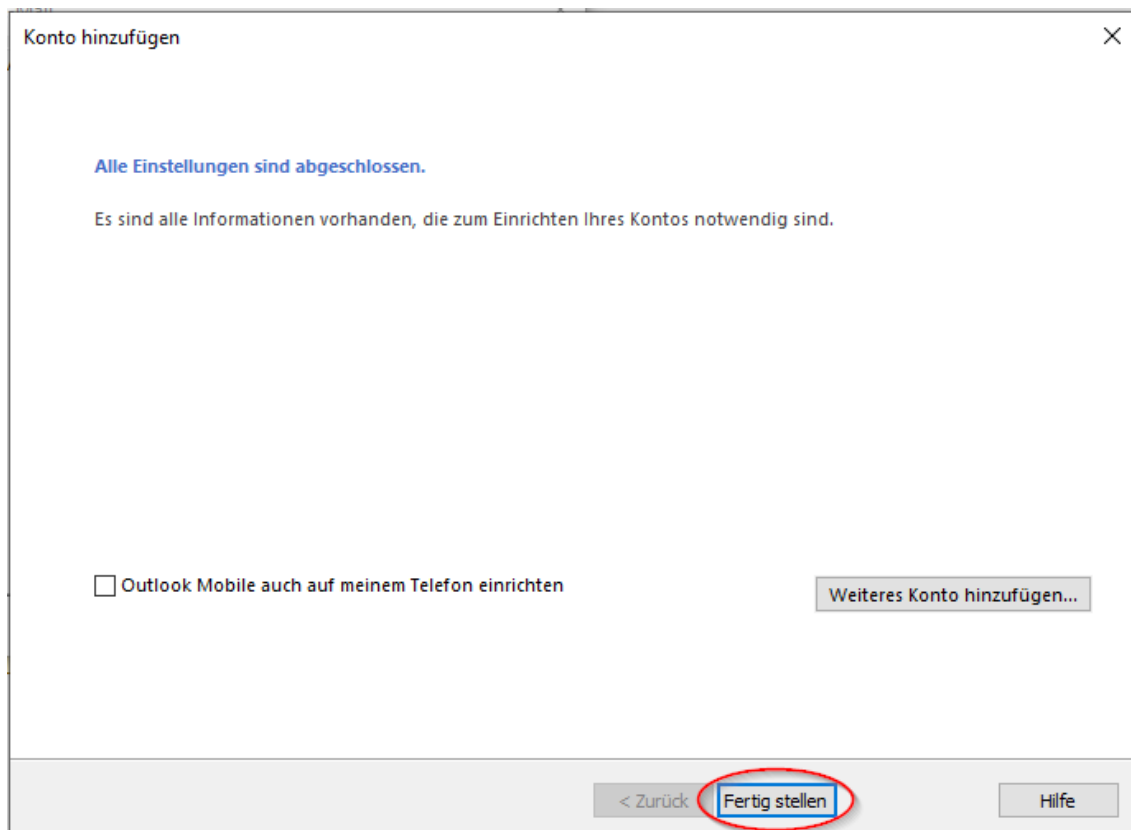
Konto hinzufügen

Alle Einstellungen sind abgeschlossen.

Es sind alle Informationen vorhanden, die zum Einrichten Ihres Kontos notwendig sind.

Outlook Mobile auch auf meinem Telefon einrichten

Weiteres Konto hinzufügen...

< Zurück

Fertig stellen

Hilfe